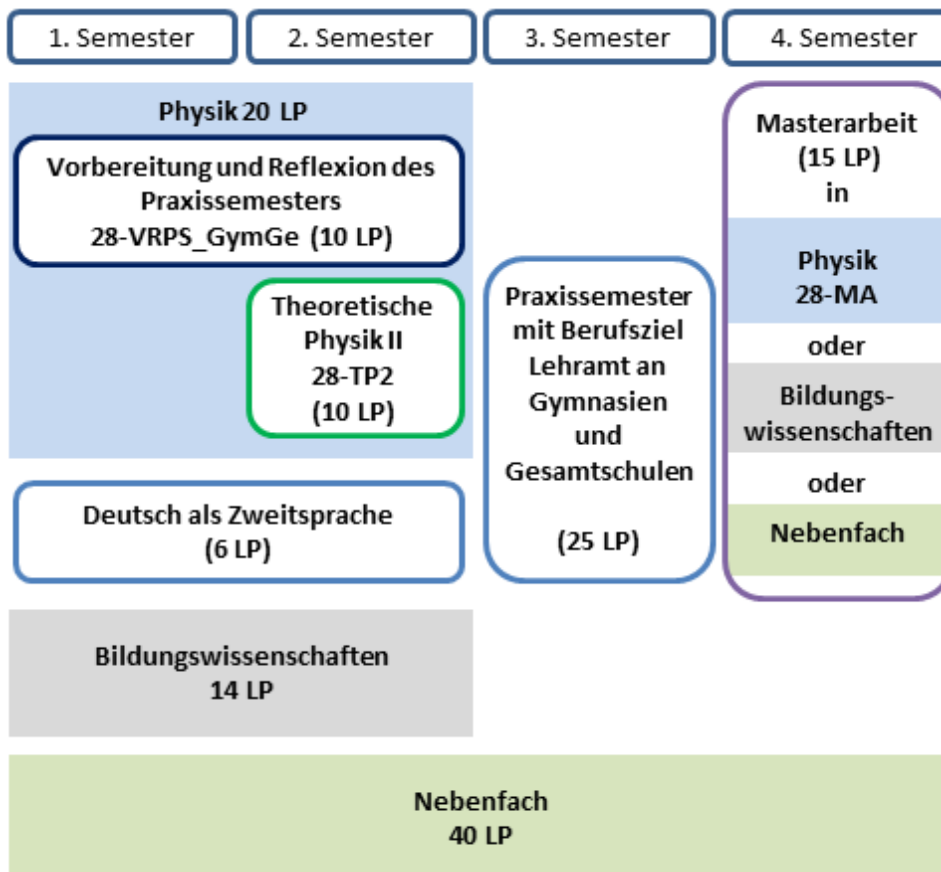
1. Semester

2. Semester

3. Semester

4. Semester

Physik 20 LP

Vorbereitung und Reflexion des Praxissemesters 28-VRPS_GymGe (10 LP)

Theoretische Physik II 28-TP2 (10 LP)

Deutsch als Zweitsprache (6 LP)

Praxissemester mit Berufsziel Lehramt an Gymnasien und Gesamtschulen

(25 LP)

Masterarbeit (15 LP) in

Physik 28-MA

oder

Bildungswissenschaften

oder

Nebenfach

Bildungswissenschaften 14 LP

Nebenfach 40 LP